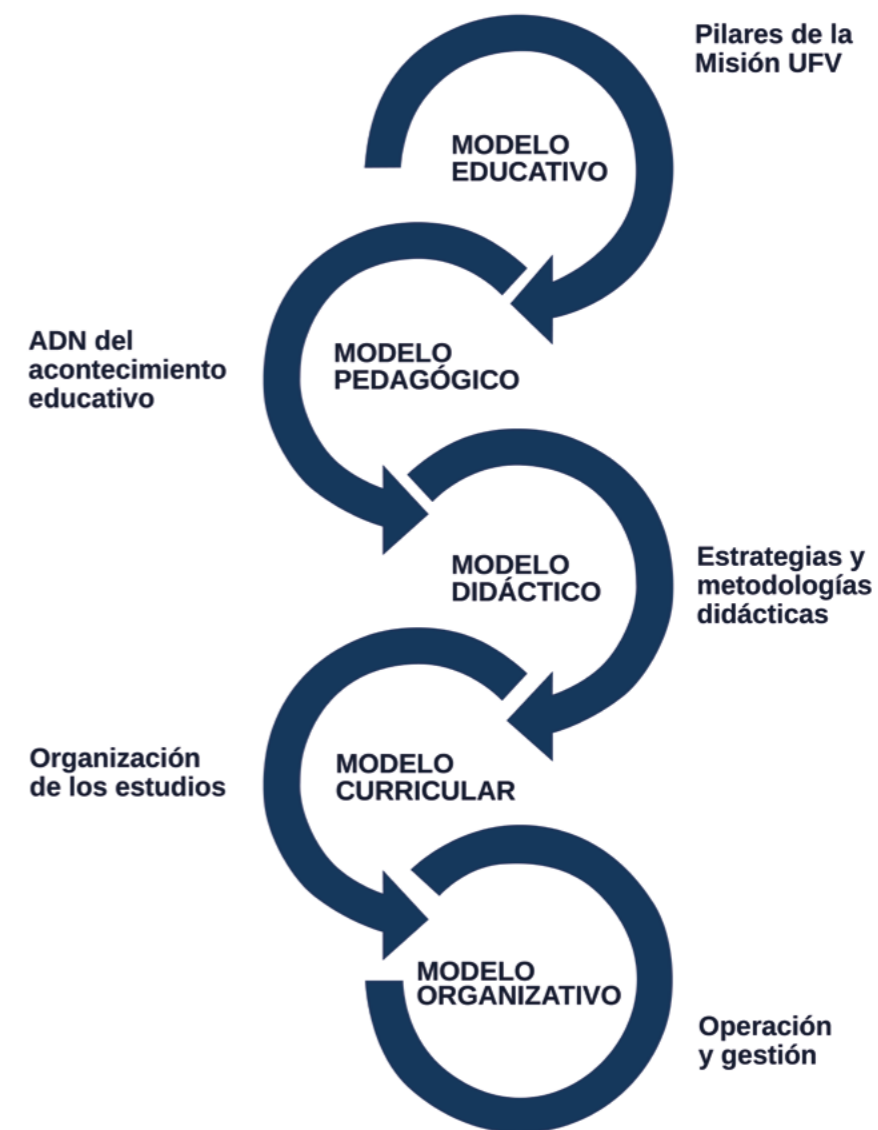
Pilares de la Misión UFV

MODELO EDUCATIVO

ADN del acontecimiento educativo

MODELO PEDAGÓGICO

MODELO DIDÁCTICO

Estrategias y metodologías didácticas

Organización de los estudios

MODELO CURRICULAR

MODELO ORGANIZATIVO

Operación y gestión